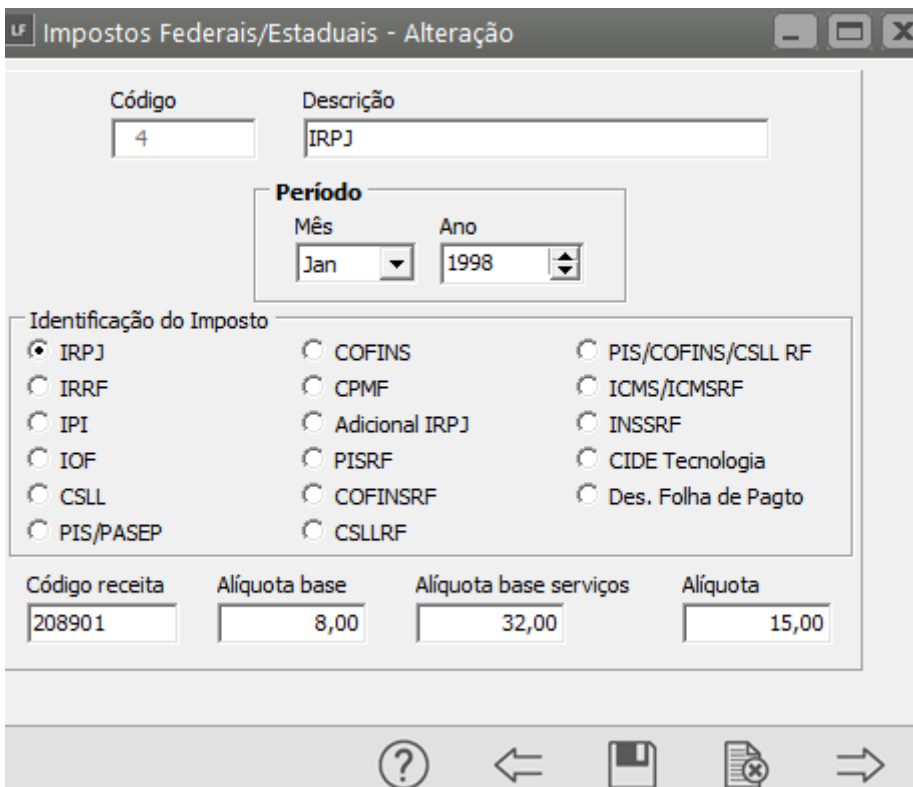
LF Impostos Federais/Estaduais - Alteração

Código
4

Descrição
IRPJ

Período
Mês
Jan
Ano
1998

Identificação do Imposto
IRPJ
IRRF
IPI
IOF
CSLL
PIS/PASEP
COFINS
CPMF
Adicional IRPJ
PISRF
COFINSRF
CSLLRF
PIS/COFINS/CSLL RF
ICMS/ICMSRF
INSSRF
CIDE Tecnologia
Des. Folha de Pagto

Código receita
208901
Alíquota base
8,00
Alíquota base serviços
32,00
Alíquota
15,00